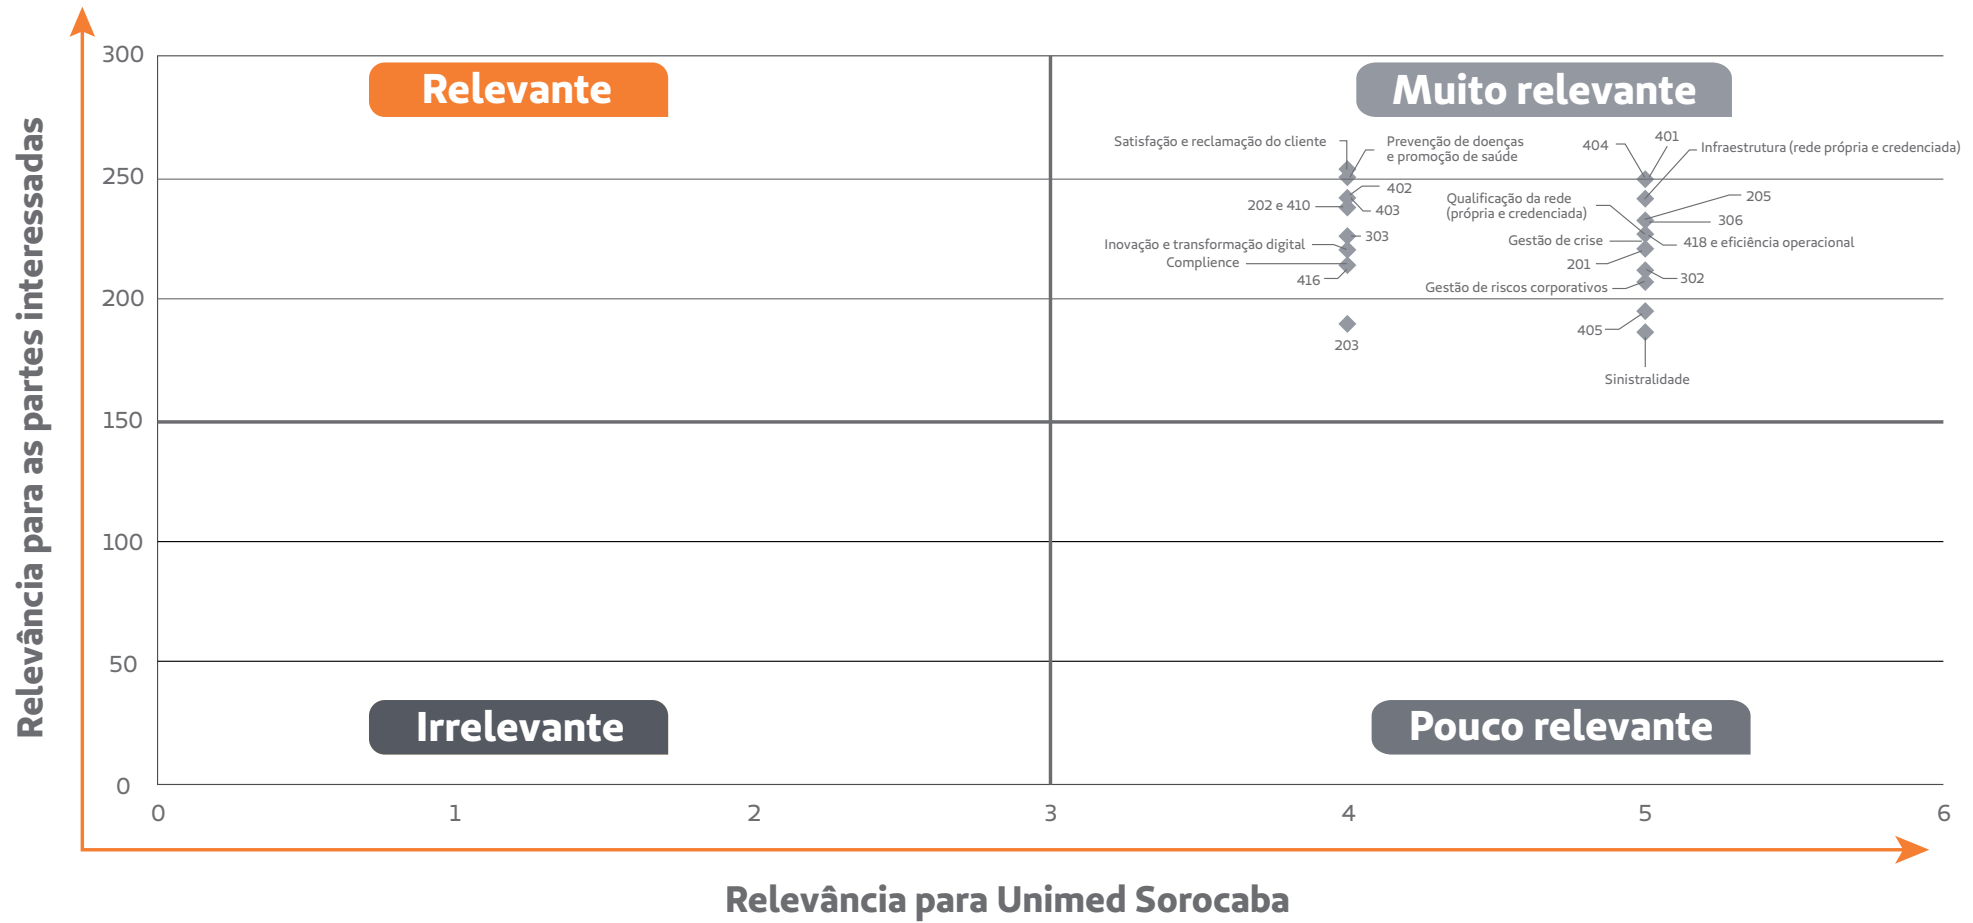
Relevância para as partes interessadas

300
250
200
150
100
50
0

Relevante

Muito relevante

Irrelevante

Pouco relevante

Satisfação e reclamação do cliente
Prevenção de doenças e promoção de saúde
402
202 e 410
403
303
Inovação e transformação digital
Complience
416
203

404
401
Infraestrutura (rede própria e credenciada)
205
Qualificação da rede (própria e credenciada)
306
Gestão de crise
418 e eficiência operacional
201
302
Gestão de riscos corporativos
405
Sinistralidade

0
1
2
3
4
5
6

Relevância para Unimed Sorocaba